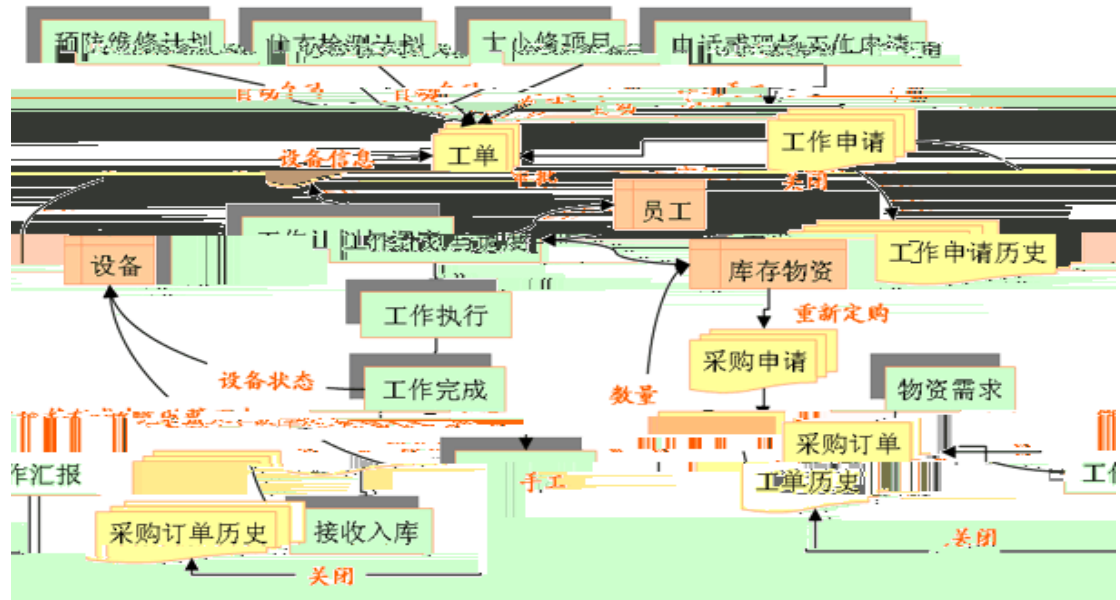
预防维修计划
状态检测计划
大小修项目
电话或现场工作申请
工单
工作申请
设备信息
员工
关闭
设备
工作计划
工作申请历史
库存物资
工作执行
重新定购
采购申请
设备状态
工作完成
数量
物资需求
采购订单
作汇报
手工
工单历史
工
采购订单历史
接收入库
关闭
关闭